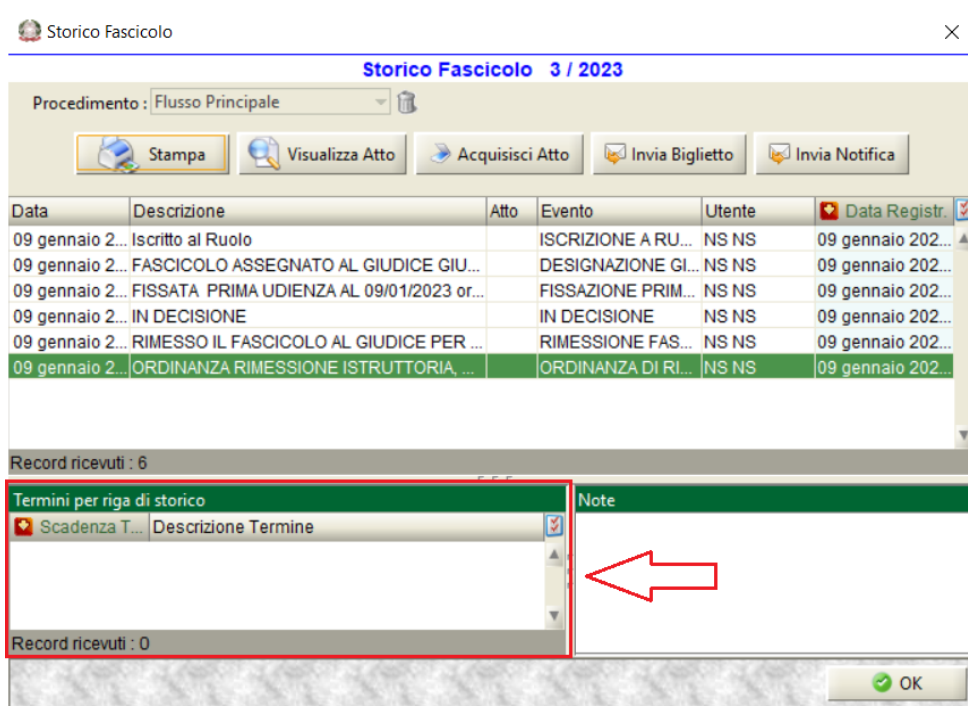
Storico Fascicolo

Storico Fascicolo 3 / 2023

Procedimento : Flusso Principale

Stampa | Visualizza Atto | Acquisisci Atto | Invia Biglietto | Invia Notifica

| Data | Descrizione | Atto | Evento | Utente | Data Registr. |
|---|---|---|---|---|---|
| 09 gennaio 2... | Iscritto al Ruolo | | ISCRIZIONE A RU... | NS NS | 09 gennaio 202... |
| 09 gennaio 2... | FASCICOLO ASSEGNATO AL GIUDICE GIU... | | DESIGNAZIONE GI... | NS NS | 09 gennaio 202... |
| 09 gennaio 2... | FISSATA PRIMA UDIENZA AL 09/01/2023 or... | | FISSAZIONE PRIM... | NS NS | 09 gennaio 202... |
| 09 gennaio 2... | IN DECISIONE | | IN DECISIONE | NS NS | 09 gennaio 202... |
| 09 gennaio 2... | RIMESSO IL FASCICOLO AL GIUDICE PER ... | | RIMESSIONE FAS... | NS NS | 09 gennaio 202... |
| 09 gennaio 2... | ORDINANZA RIMESSIONE ISTRUTTORIA, ... | | ORDINANZA DI RI... | NS NS | 09 gennaio 202... |

Record ricevuti : 6

Termini per riga di storico

| Scadenza T... | Descrizione Termine |
|---|---|

Record ricevuti : 0

Note

OK